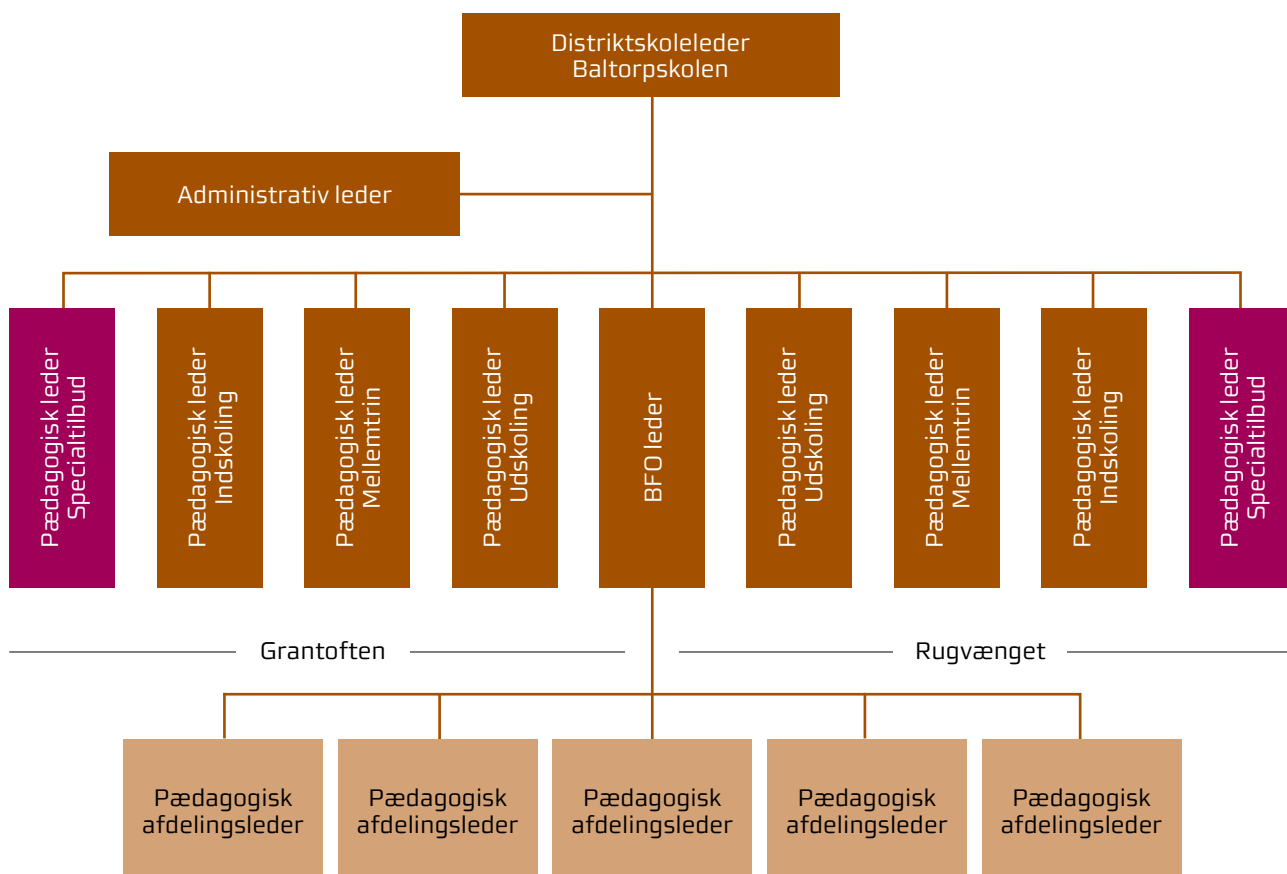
Distriktskoleleder
Baltorpskolen

Administrativ leder

Pædagogisk leder
Specialtilbud

Pædagogisk leder
Indskoling

Pædagogisk leder
Mellemtrin

Pædagogisk leder
Udskoling

BFO leder

Pædagogisk leder
Udskoling

Pædagogisk leder
Mellemtrin

Pædagogisk leder
Indskoling

Pædagogisk leder
Specialtilbud

Grantoften

Rugvænget

Pædagogisk
afdelingsleder

Pædagogisk
afdelingsleder

Pædagogisk
afdelingsleder

Pædagogisk
afdelingsleder

Pædagogisk
afdelingsleder